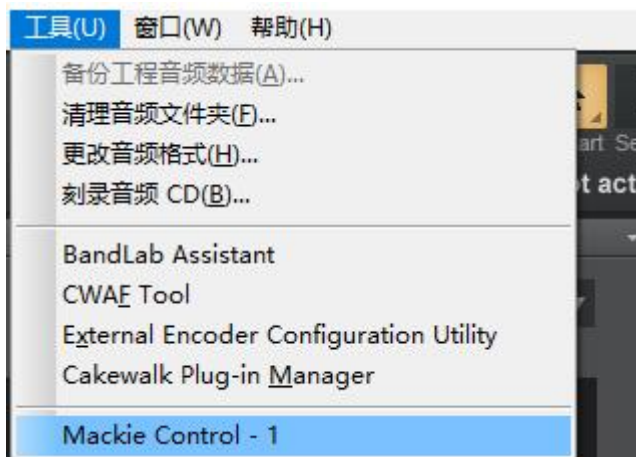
工具(U) 窗口(W) 帮助(H)

备份工程音频数据(A)...
清理音频文件夹(F)...
更改音频格式(H)...
刻录音频 CD(B)...

BandLab Assistant
CWAF Tool
External Encoder Configuration Utility
Cakewalk Plug-in Manager

Mackie Control - 1

art Se
t act